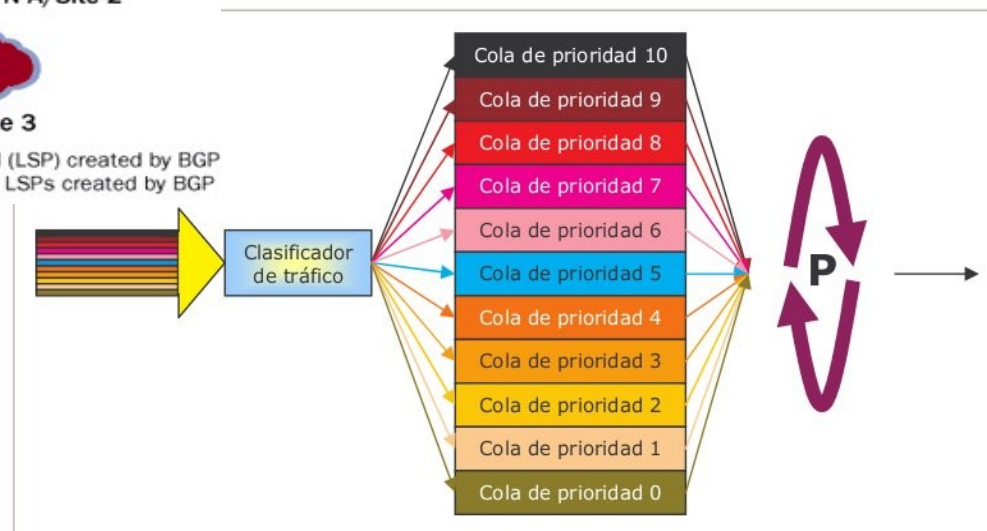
N A/Site 2

e 3

(LSP) created by BGP
LSPs created by BGP

Clasificador de tráfico

Cola de prioridad 10
Cola de prioridad 9
Cola de prioridad 8
Cola de prioridad 7
Cola de prioridad 6
Cola de prioridad 5
Cola de prioridad 4
Cola de prioridad 3
Cola de prioridad 2
Cola de prioridad 1
Cola de prioridad 0

P